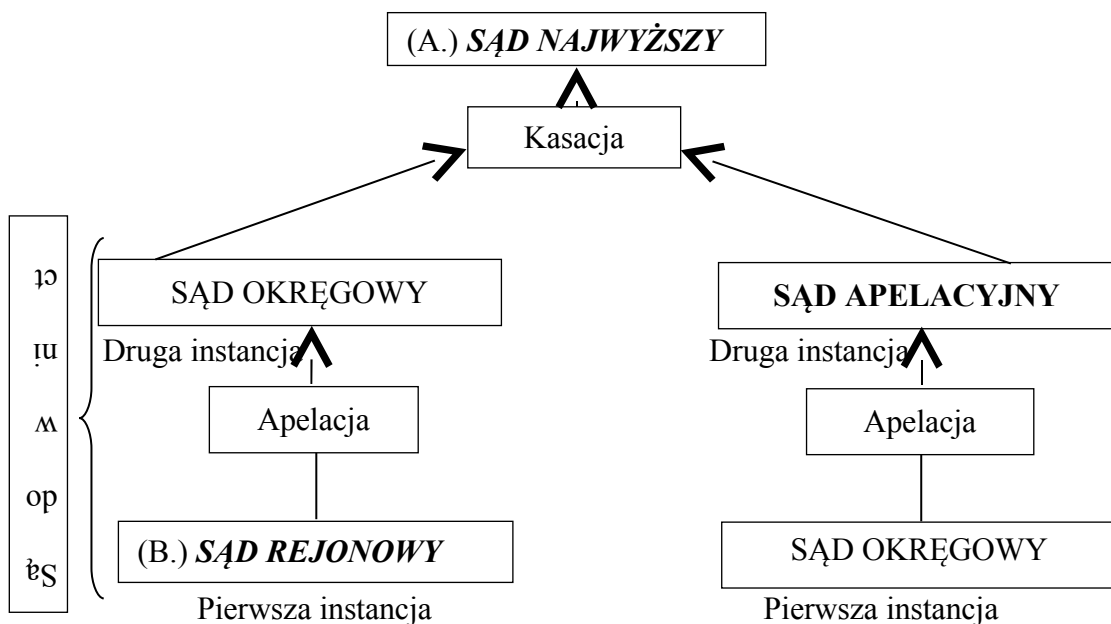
(A.) ***SĄD NAJWYŻSZY***

Kasacja

Są
do
w
ni
ct

SĄD OKRĘGOWY

Druga instancja

Apelacja

(B.) ***SĄD REJONOWY***

Pierwsza instancja

**SĄD APELACYJNY**

Druga instancja

Apelacja

SĄD OKRĘGOWY

Pierwsza instancja